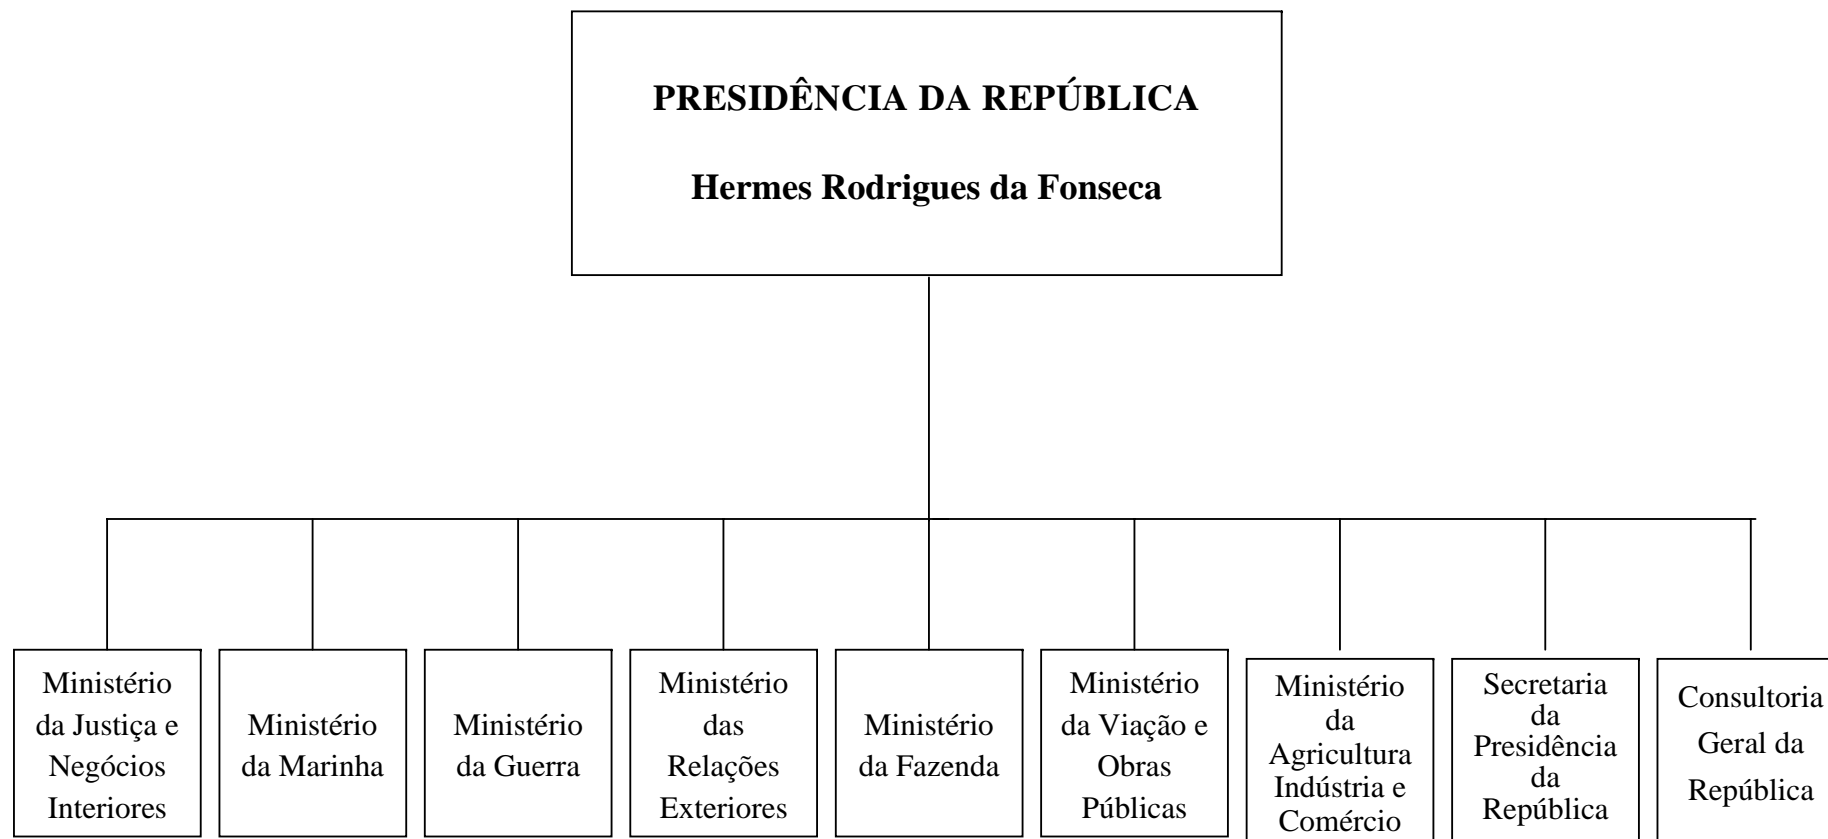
PRESIDÊNCIA DA REPÚBLICA

Hermes Rodrigues da Fonseca

Ministério da Justiça e Negócios Interiores

Ministério da Marinha

Ministério da Guerra

Ministério das Relações Exteriores

Ministério da Fazenda

Ministério da Viação e Obras Públicas

Ministério da Agricultura Indústria e Comércio

Secretaria da Presidência da República

Consultoria Geral da República